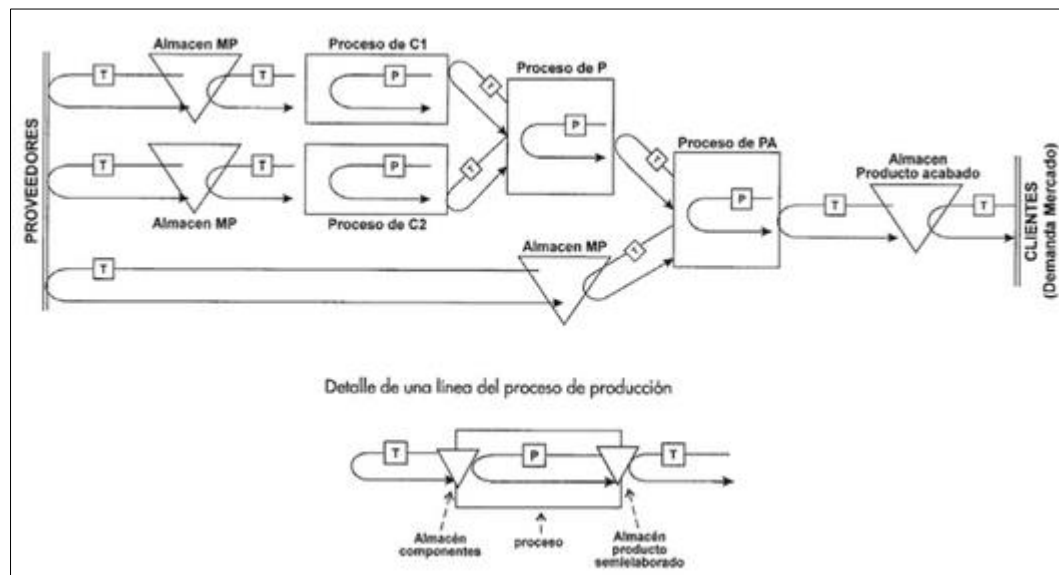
PROVEEDORES

Almacen MP

T

T

Proceso de C1

P

T

Proceso de P

P

T

Almacen MP

T

T

Proceso de C2

P

T

Proceso de PA

P

Almacen Producto acabado

T

T

CLIENTES (Demanda Mercado)

T

Almacen MP

T

Detalle de una línea del proceso de producción

T

P

T

Almacén componentes

proceso

Almacén producto semielaborado